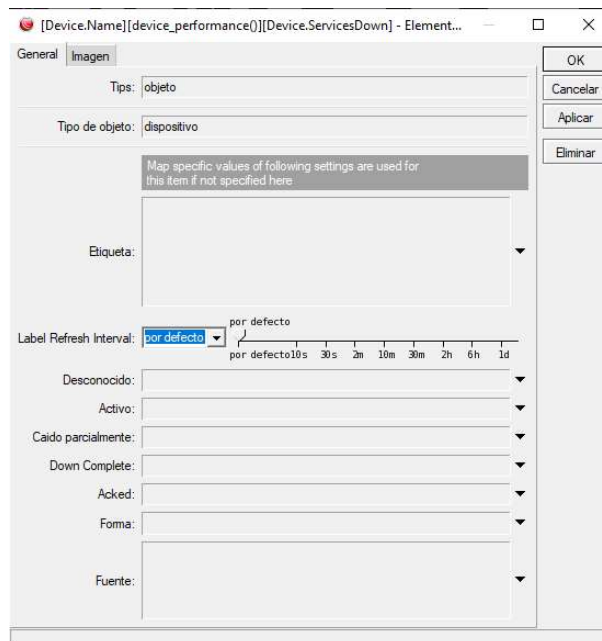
[Device.Name][device_performance()][Device.ServicesDown] - Element...

General | Imagen

OK
Cancelar
Aplicar
Eliminar

Tips: objeto

Tipo de objeto: dispositivo

Map specific values of following settings are used for this item if not specified here

Etiqueta:

Label Refresh Interval: por defecto

por defecto

por defecto 10s 30s 2m 10m 30m 2h 6h 1d

Desconocido:

Activo:

Caido parcialmente:

Down Complete:

Acked:

Forma:

Fuente: